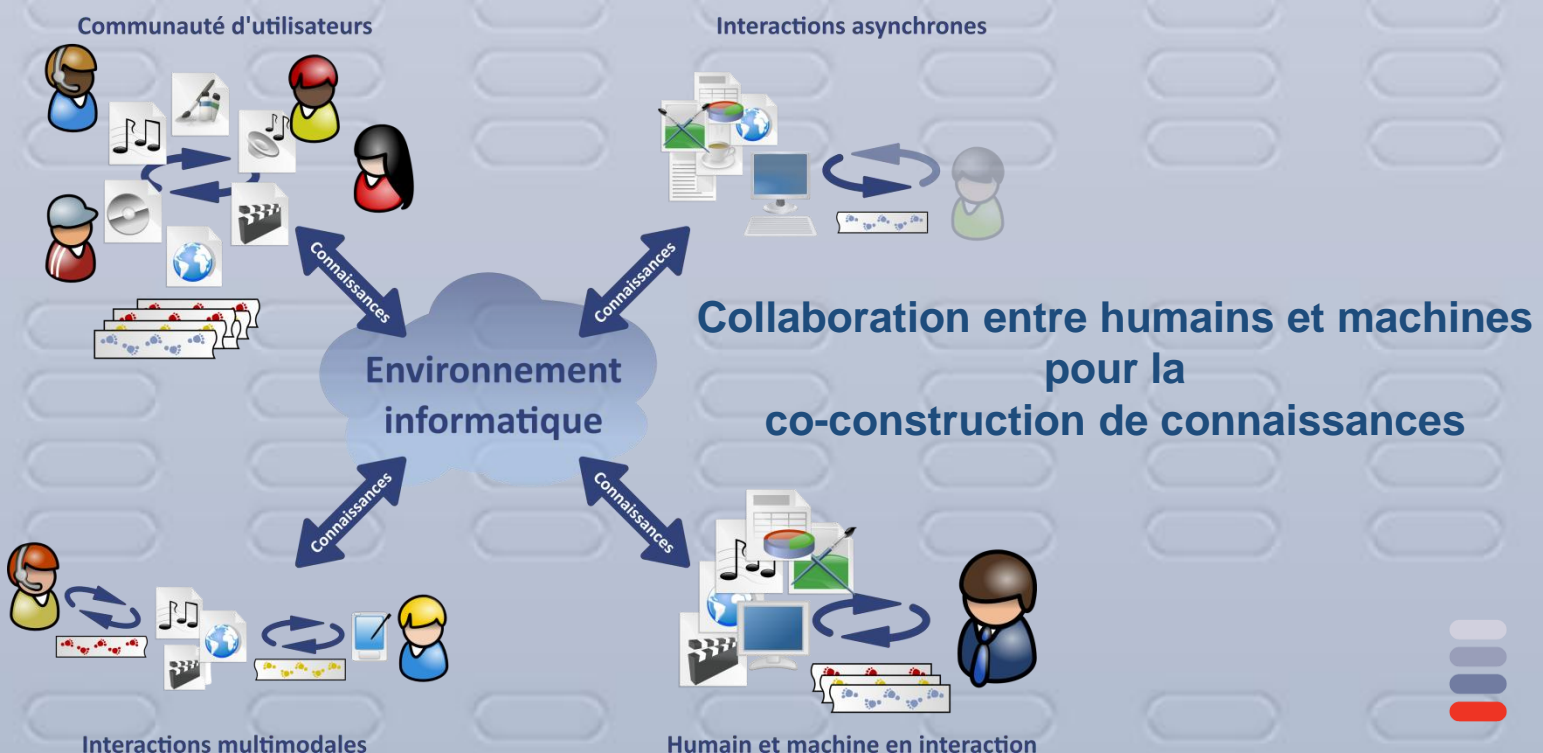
Communauté d'utilisateurs

Interactions asynchrones

Connaissances

Connaissances

Environnement informatique

Collaboration entre humains et machines pour la co-construction de connaissances

Connaissances

Connaissances

Interactions multimodales

Humain et machine en interaction